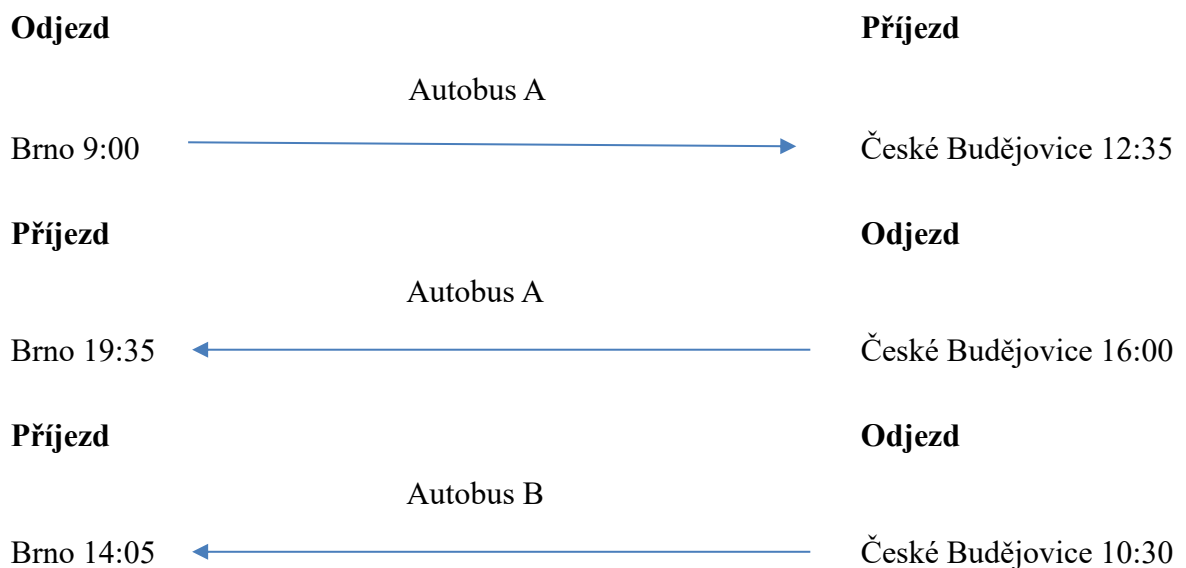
**Odjezd** **Příjezd**

Autobus A

Brno 9:00 České Budějovice 12:35

**Příjezd** **Odjezd**

Autobus A

Brno 19:35 České Budějovice 16:00

**Příjezd** **Odjezd**

Autobus B

Brno 14:05 České Budějovice 10:30